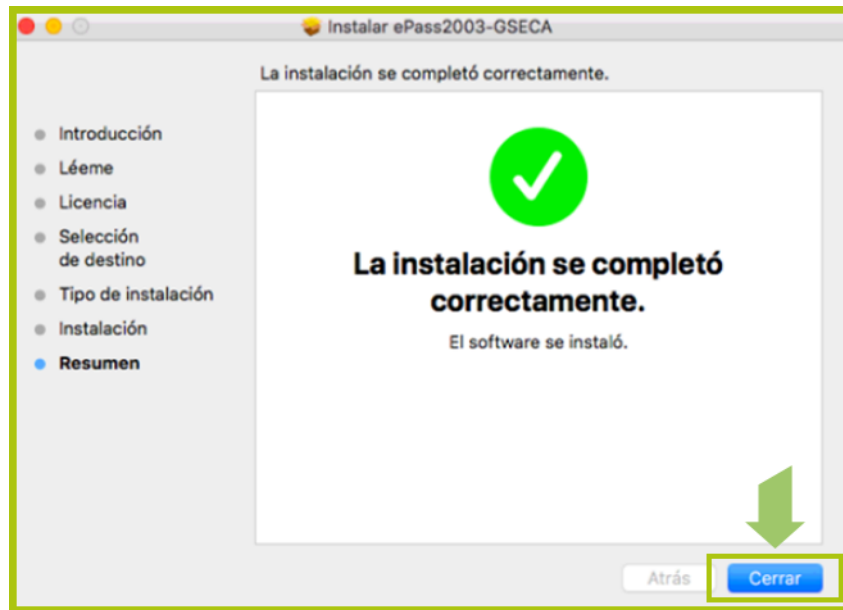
Instalar ePass2003-GSECA

La instalación se completó correctamente.

Introducción
Léeme
Licencia
Selección de destino
Tipo de instalación
Instalación
Resumen

La instalación se completó correctamente.

El software se instaló.

Atrás
Cerrar